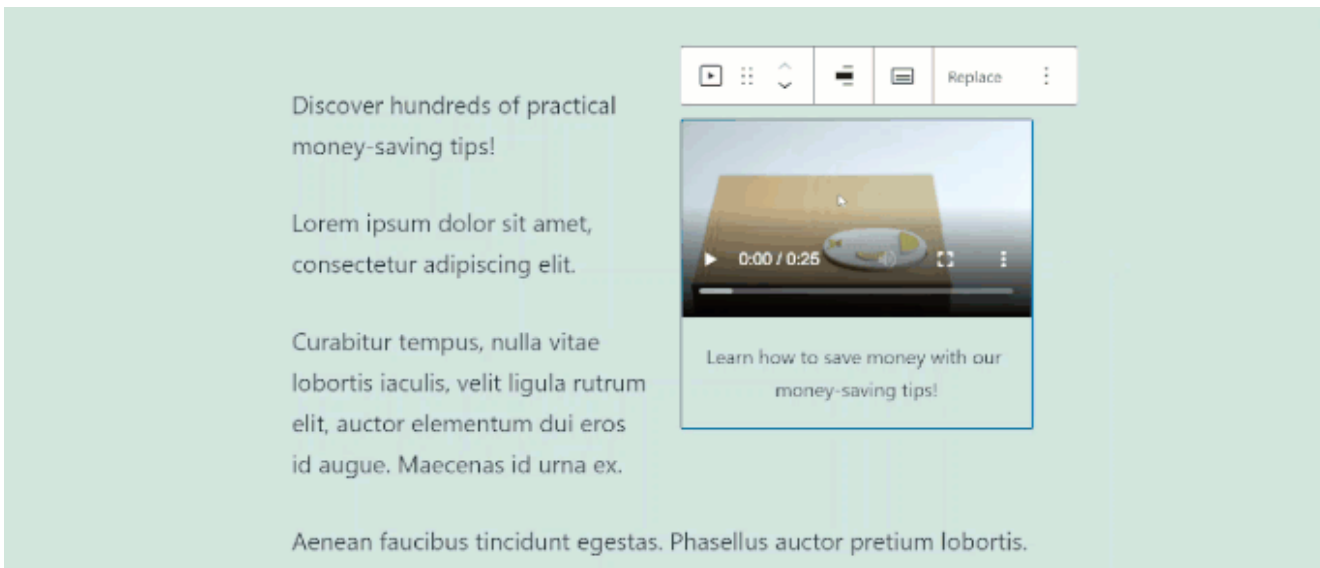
Replace

Discover hundreds of practical money-saving tips!

Lorem ipsum dolor sit amet, consectetur adipiscing elit.

Curabitur tempus, nulla vitae lobortis iaculis, velit ligula rutrum elit, auctor elementum dui eros id augue. Maecenas id urna ex.

0:00 / 0:25

Learn how to save money with our money-saving tips!

Aenean faucibus tincidunt egestas. Phasellus auctor pretium lobortis.